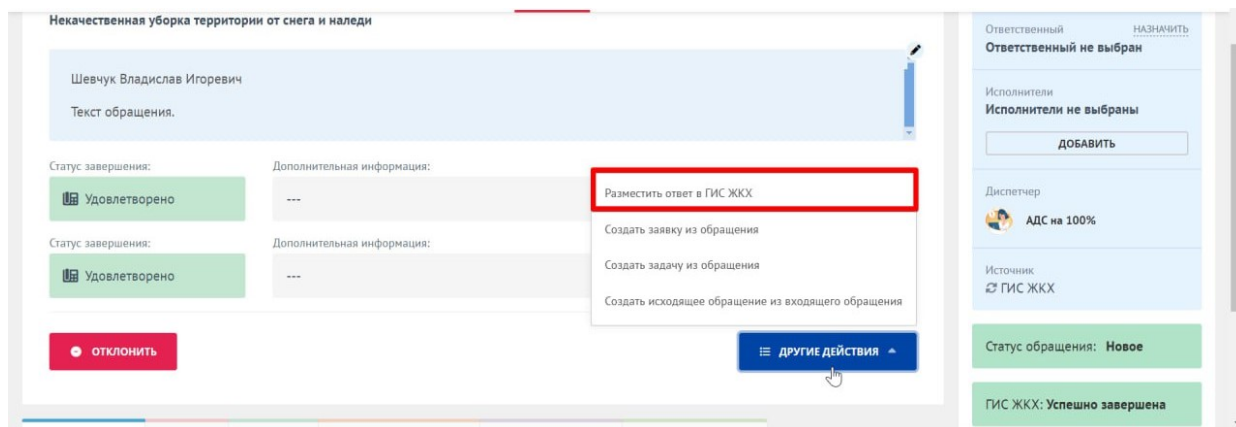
Некачественная уборка территории от снега и наледи

Шевчук Владислав Игоревич

Текст обращения.

Статус завершения:

Удовлетворено

Дополнительная информация:

---

Статус завершения:

Удовлетворено

Дополнительная информация:

---

Разместить ответ в ГИС ЖКХ

Создать заявку из обращения

Создать задачу из обращения

Создать исходящее обращение из входящего обращения

ОТКЛОНИТЬ

ДРУГИЕ ДЕЙСТВИЯ

Ответственный НАЗНАЧИТЬ

Ответственный не выбран

Исполнители

Исполнители не выбраны

ДОБАВИТЬ

Диспетчер

АДС на 100%

Источник

ГИС ЖКХ

Статус обращения: Новое

ГИС ЖКХ: Успешно завершена